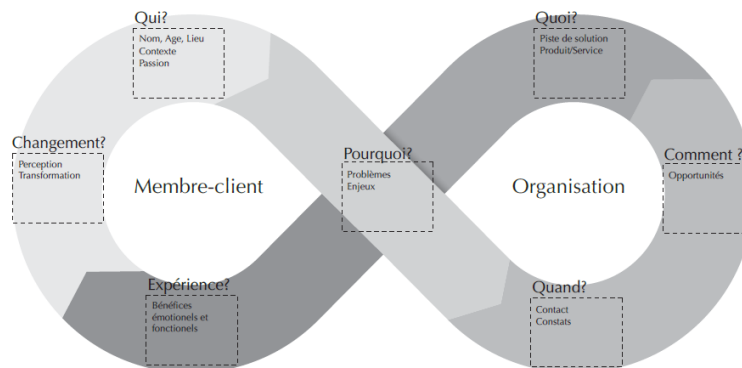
Qui?
Nom, Age, Lieu
Contexte
Passion

Changement?
Perception
Transformation

Membre-client

Expérience?
Bénéfices émotionels et fonctionels

Pourquoi?
Problèmes
Enjeux

Quoi?
Piste de solution
Produit/Service

Organisation

Comment ?
Opportunités

Quand?
Contact
Constats